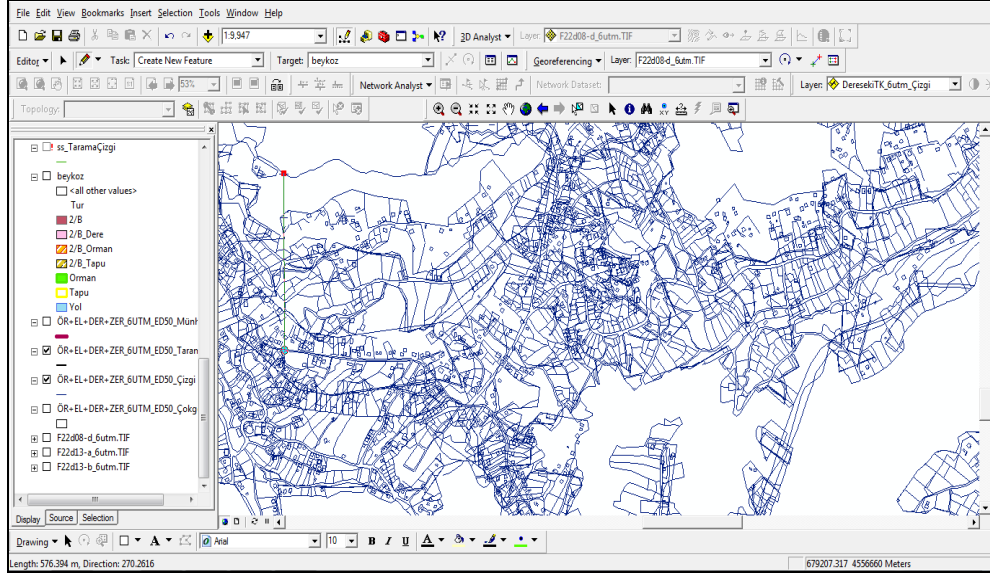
File Edit View Bookmarks Insert Selection Tools Window Help

1:9.947

3D Analyst ▾ Layer: F22d08-d_6utm.TIF

Editor ▾ Task: Create New Feature Target: beykoz

Georeferencing ▾ Layer: F22d08-d_6utm.TIF

53%

Network Analyst ▾ Network Dataset:

Layer: DeresekiTK_6utm_Çizgi

Topology:

ss_TaramaÇizgi

beykoz

<all other values>

Tur

2/B

2/B_Dere

2/B_Orman

2/B_Tapu

Orman

Tapu

Yol

ÖR+EL+DER+ZER_6UTM_ED50_Münh

ÖR+EL+DER+ZER_6UTM_ED50_Taran

ÖR+EL+DER+ZER_6UTM_ED50_Çizgi

ÖR+EL+DER+ZER_6UTM_ED50_Çokg

F22d08-d_6utm.TIF

F22d13-a_6utm.TIF

F22d13-b_6utm.TIF

Display Source Selection

Drawing ▾ A Arial 10 B I U A

Length: 576.394 m, Direction: 270.2616

679207.317 4556660 Meters